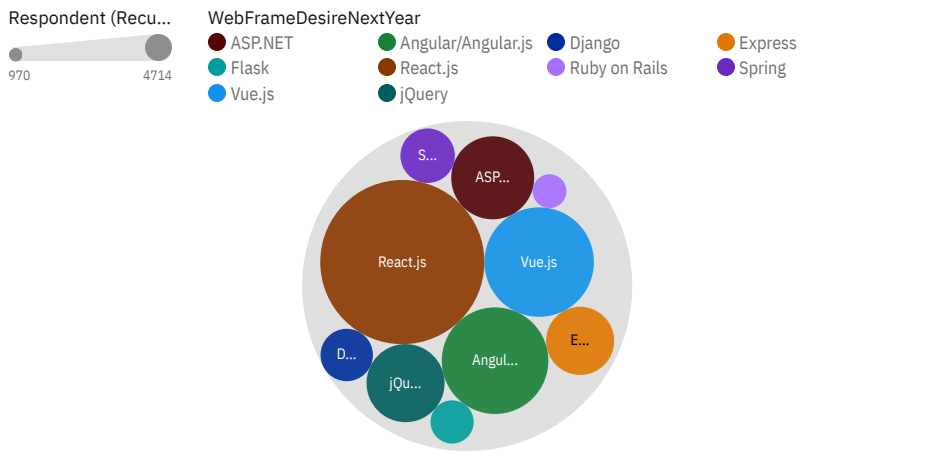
Respondent (Recu...

970

4714

WebFrameDesireNextYear

ASP.NET
Angular/Angular.js
Django
Express
Flask
React.js
Ruby on Rails
Spring
Vue.js
jQuery

S...
ASP...
React.js
Vue.js
E...
D...
jQu...
Angul...